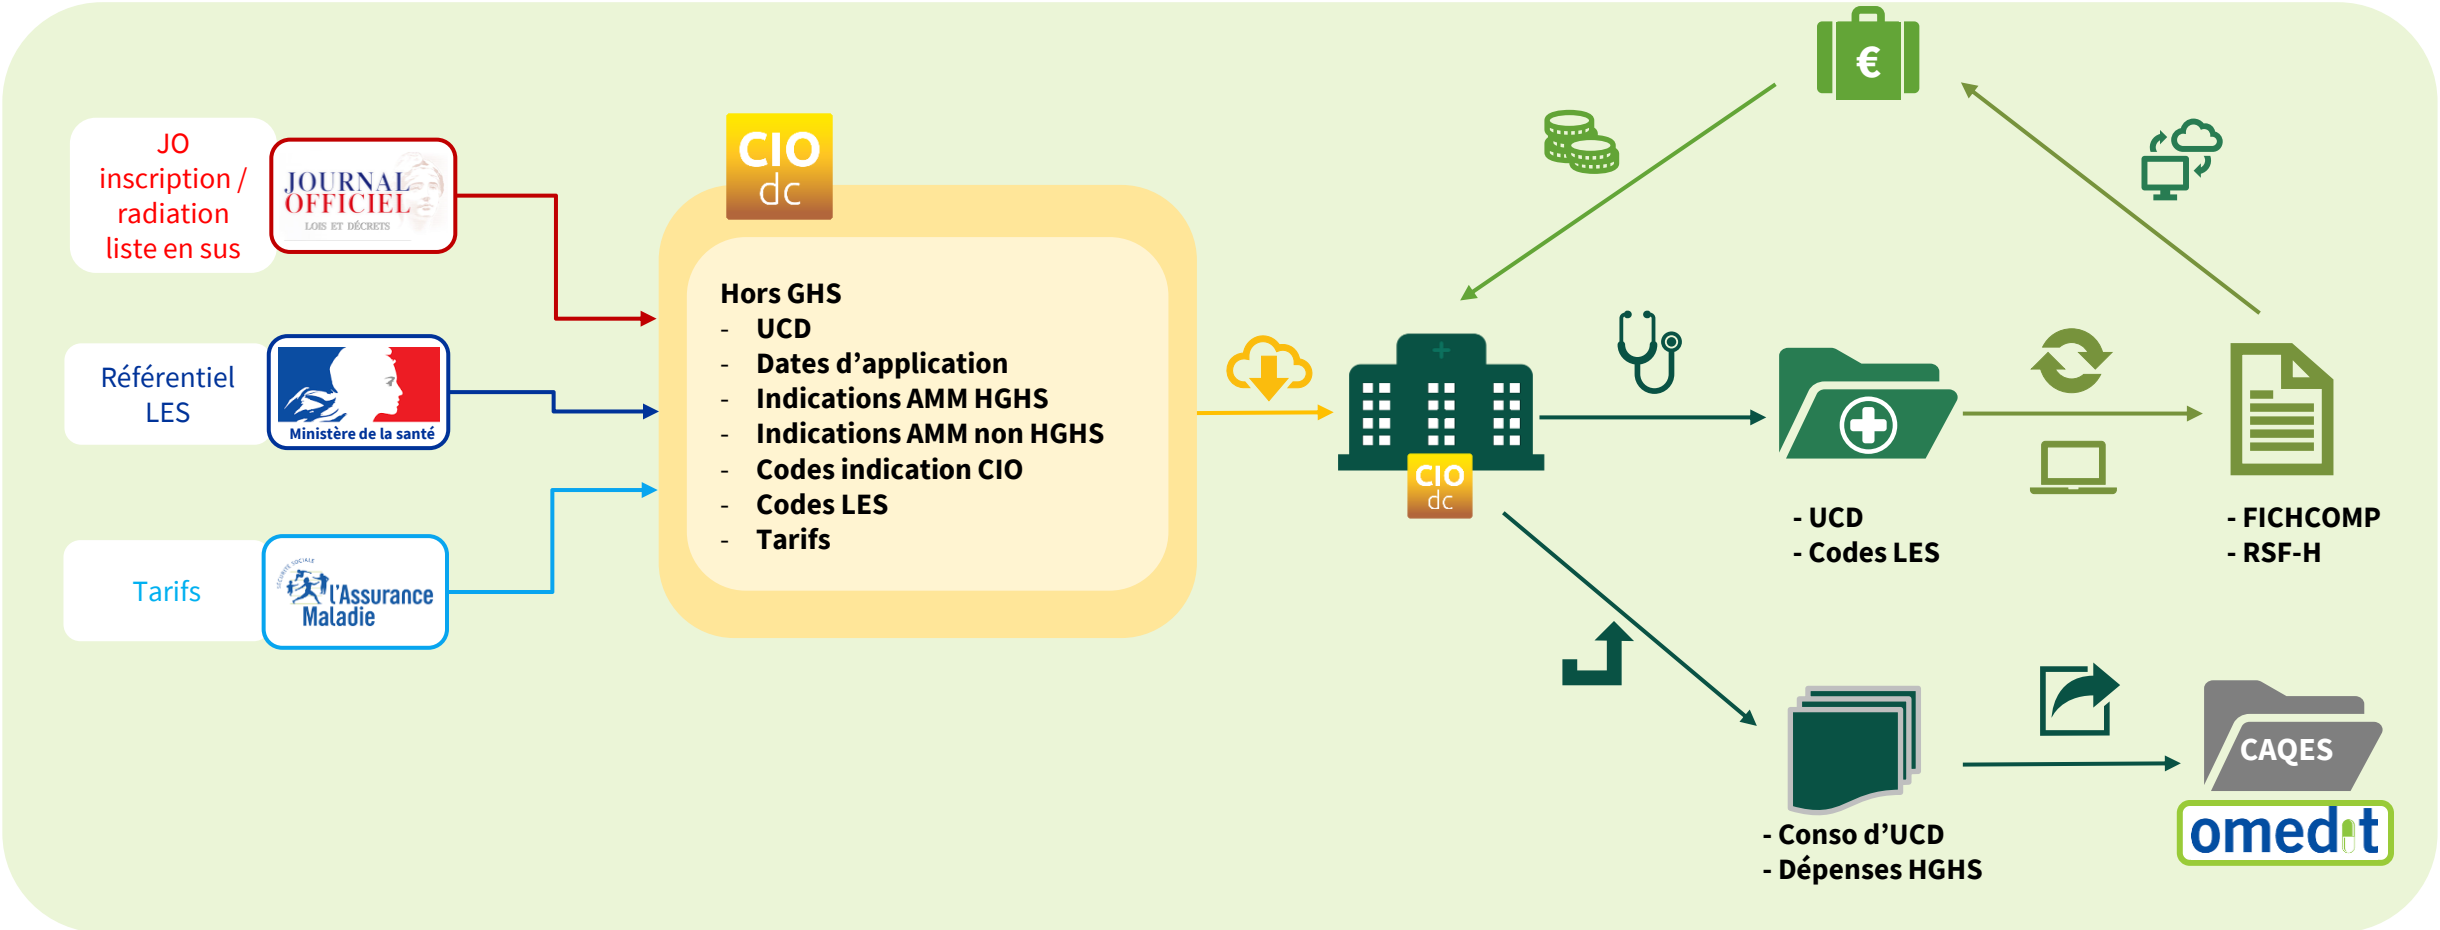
JO inscription / radiation liste en sus

JOURNAL OFFICIEL
LOIS ET DÉCRETS

Référentiel LES

Ministère de la santé

Tarifs

l'Assurance Maladie

CIO dc

Hors GHS
- UCD
- Dates d'application
- Indications AMM HGHS
- Indications AMM non HGHS
- Codes indication CIO
- Codes LES
- Tarifs

€

CIO dc

- UCD
- Codes LES

- FICHCOMP
- RSF-H

- Conso d'UCD
- Dépenses HGHS

CAQES

omedit